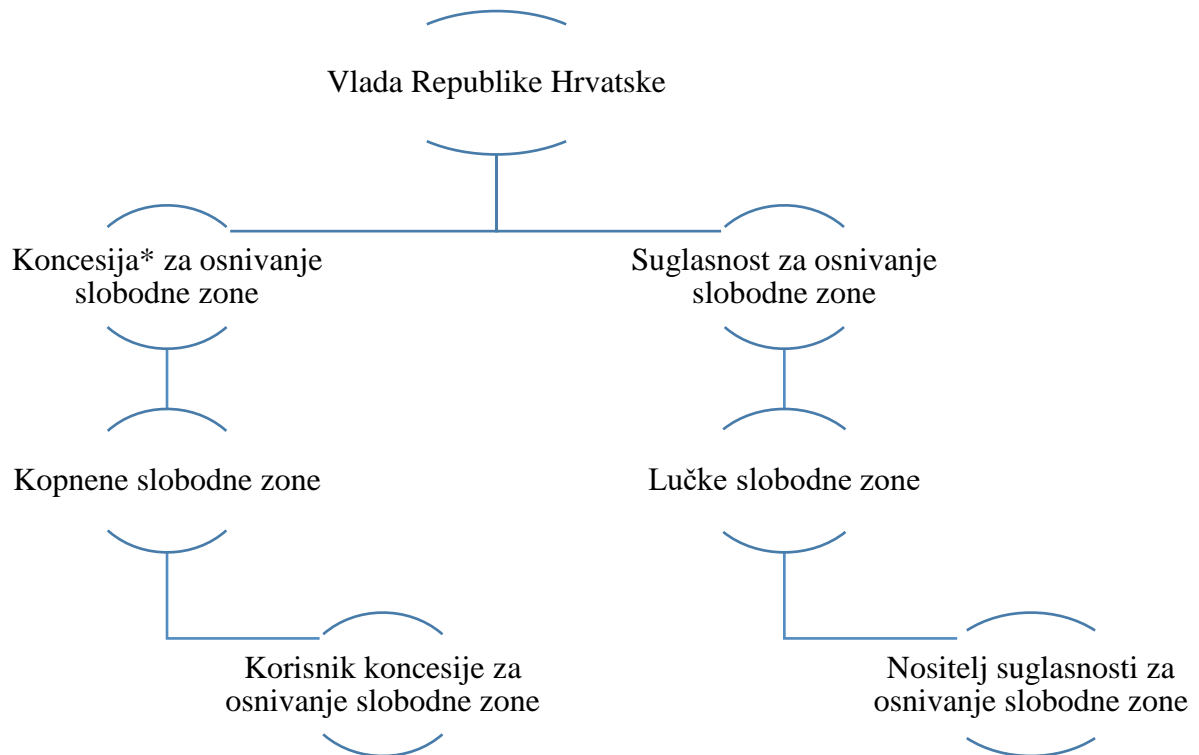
Vlada Republike Hrvatske

Koncesija* za osnivanje slobodne zone

Suglasnost za osnivanje slobodne zone

Kopnene slobodne zone

Lučke slobodne zone

Korisnik koncesije za osnivanje slobodne zone

Nositelj suglasnosti za osnivanje slobodne zone